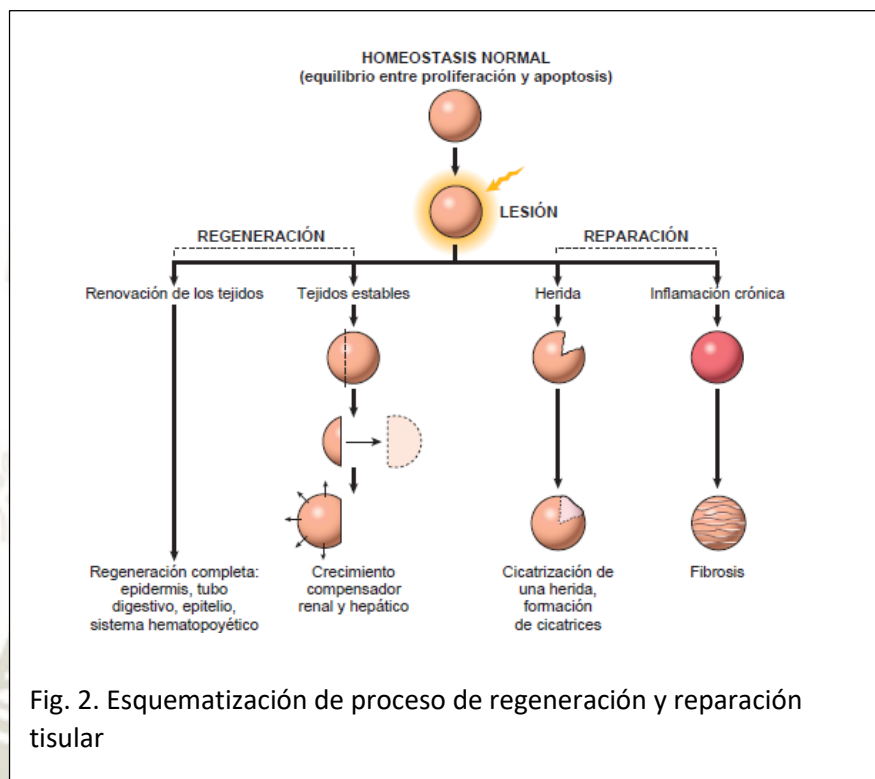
HOMEOSTASIS NORMAL
(equilibrio entre proliferación y apoptosis)

LESIÓN

REGENERACIÓN

REPARACIÓN

Renovación de los tejidos

Tejidos estables

Herida

Inflamación crónica

Regeneración completa: epidermis, tubo digestivo, epitelio, sistema hematopoyético

Crecimiento compensador renal y hepático

Cicatrización de una herida, formación de cicatrices

Fibrosis

Fig. 2. Esquematización de proceso de regeneración y reparación tisular